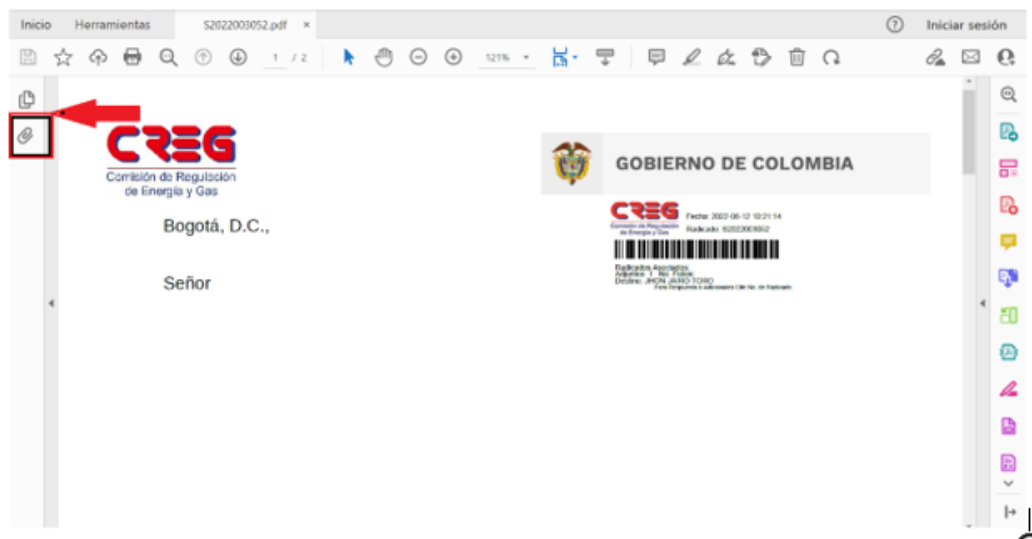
Inicio Herramientas S2022003052.pdf ×

Iniciar sesión

1 / 2 121%

CREG
Comisión de Regulación de Energía y Gas

GOBIERNO DE COLOMBIA

CREG Comisión de Regulación de Energía y Gas Fecha: 2022-08-12 10:21:14 Radicado: S2022003052

Radicados Asociados:
Adjuntos: 1 No. Folios:
Destino: JHON JAIRO TORO
Para Respuesta o adicionales Cite No. de Radicado

Bogotá, D.C.,

Señor